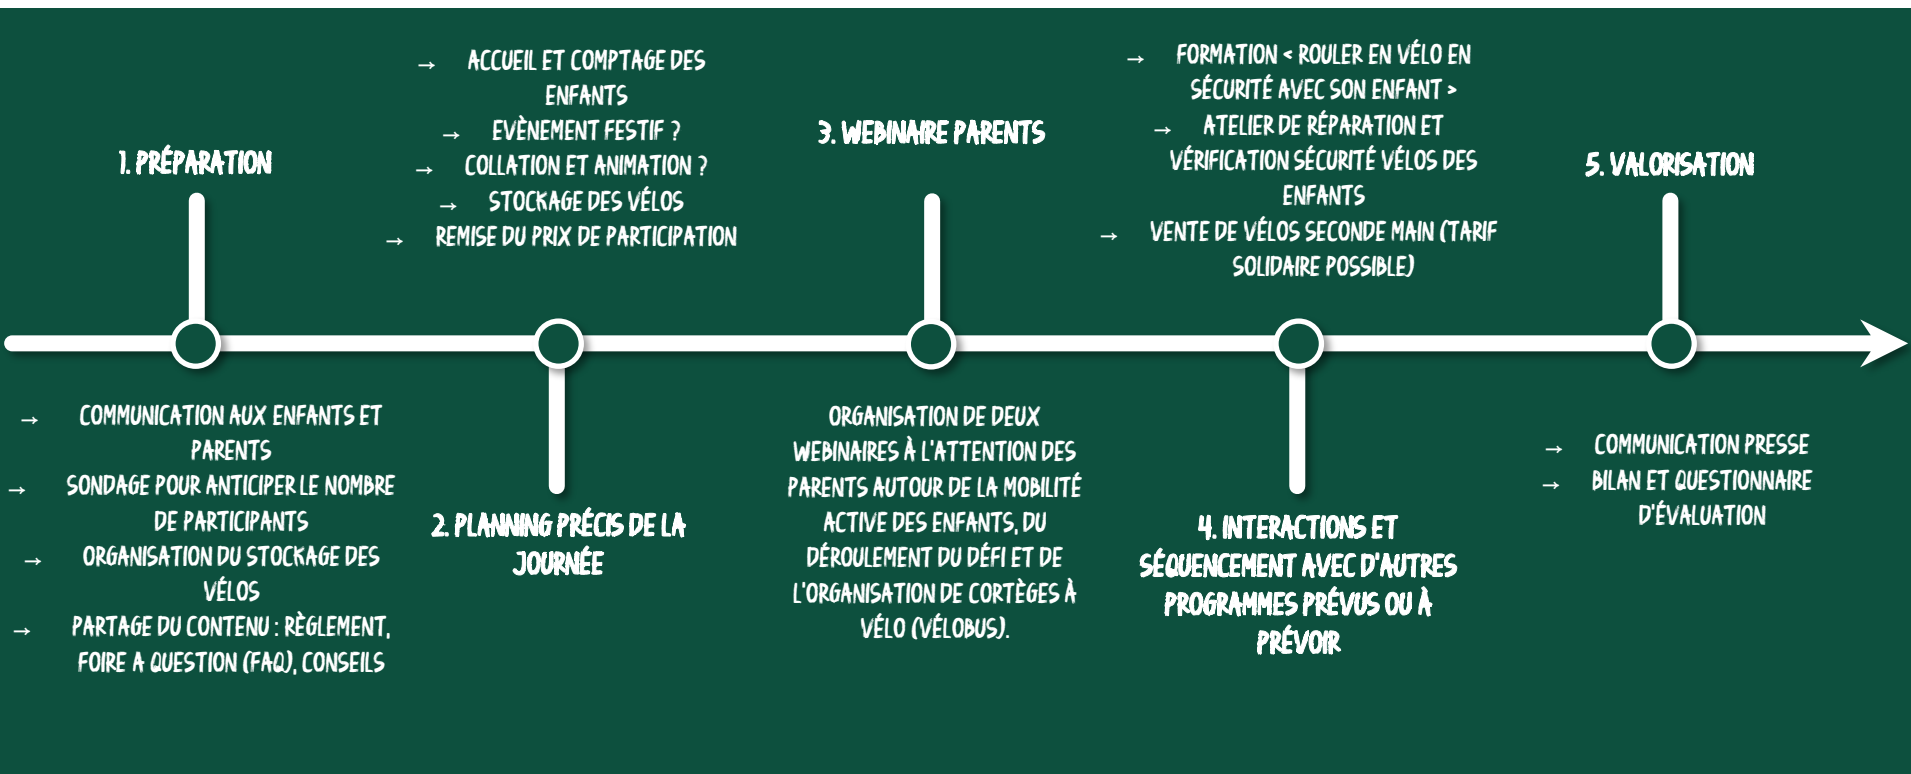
1. PRÉPARATION

→ COMMUNICATION AUX ENFANTS ET PARENTS
→ SONDAGE POUR ANTICIPER LE NOMBRE DE PARTICIPANTS
→ ORGANISATION DU STOCKAGE DES VÉLOS
→ PARTAGE DU CONTENU : RÈGLEMENT, FOIRE A QUESTION (FAQ), CONSEILS

→ ACCUEIL ET COMPTAGE DES ENFANTS
→ EVÈNEMENT FESTIF ?
→ COLLATION ET ANIMATION ?
→ STOCKAGE DES VÉLOS
→ REMISE DU PRIX DE PARTICIPATION

2. PLANNING PRÉCIS DE LA JOURNÉE

3. WEBINAIRE PARENTS

ORGANISATION DE DEUX WEBINAIRES À L'ATTENTION DES PARENTS AUTOUR DE LA MOBILITÉ ACTIVE DES ENFANTS, DU DÉROULEMENT DU DÉFI ET DE L'ORGANISATION DE CORTÈGES À VÉLO (VÉLOBUS).

→ FORMATION « ROULER EN VÉLO EN SÉCURITÉ AVEC SON ENFANT »
→ ATELIER DE RÉPARATION ET VÉRIFICATION SÉCURITÉ VÉLOS DES ENFANTS
→ VENTE DE VÉLOS SECONDE MAIN (TARIF SOLIDAIRE POSSIBLE)

4. INTERACTIONS ET SÉQUENCEMENT AVEC D'AUTRES PROGRAMMES PRÉVUS OU À PRÉVOIR

5. VALORISATION

→ COMMUNICATION PRESSE
→ BILAN ET QUESTIONNAIRE D'ÉVALUATION